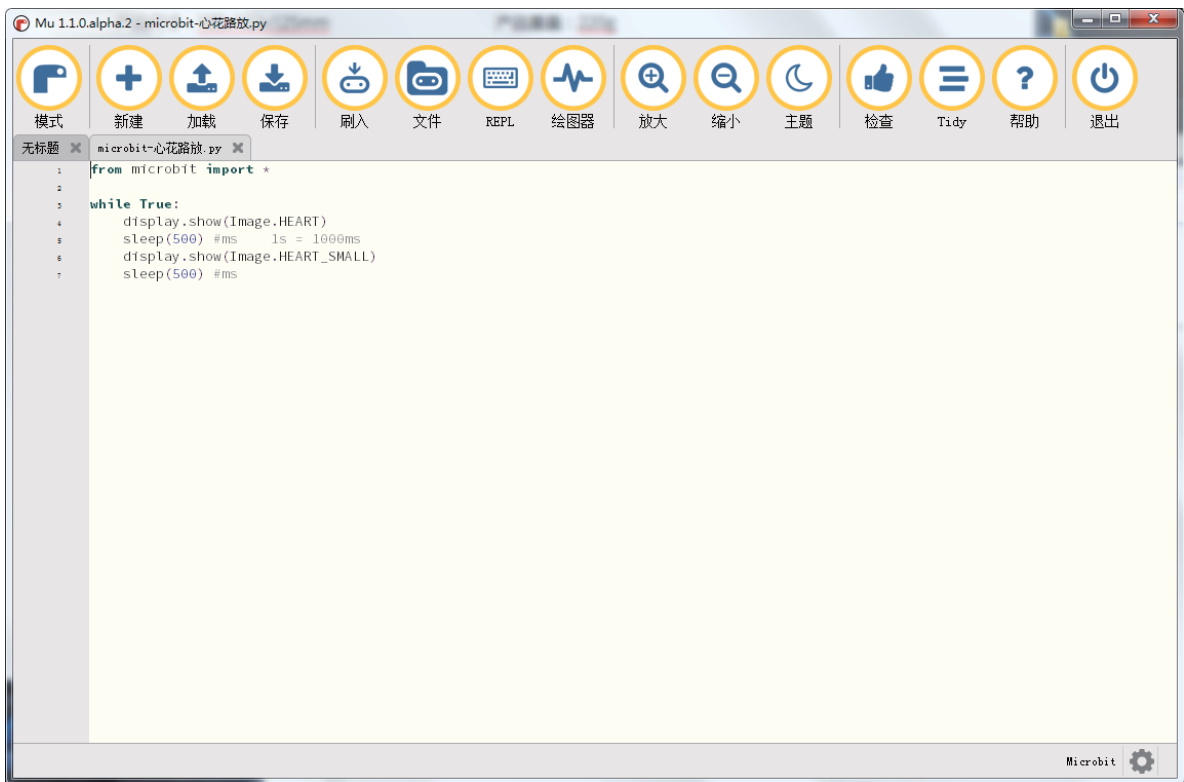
Mu 1.1.0.alpha.2 - microbit-心花路放.py

模式 新建 加载 保存 刷入 文件 REPL 绘图器 放大 缩小 主题 检查 Tidy 帮助 退出

无标题 microbit-心花路放.py

1 from microbit import *
2
3 while True:
4     display.show(Image.HEART)
5     sleep(500) #ms    1s = 1000ms
6     display.show(Image.HEART_SMALL)
7     sleep(500) #ms

Microbit